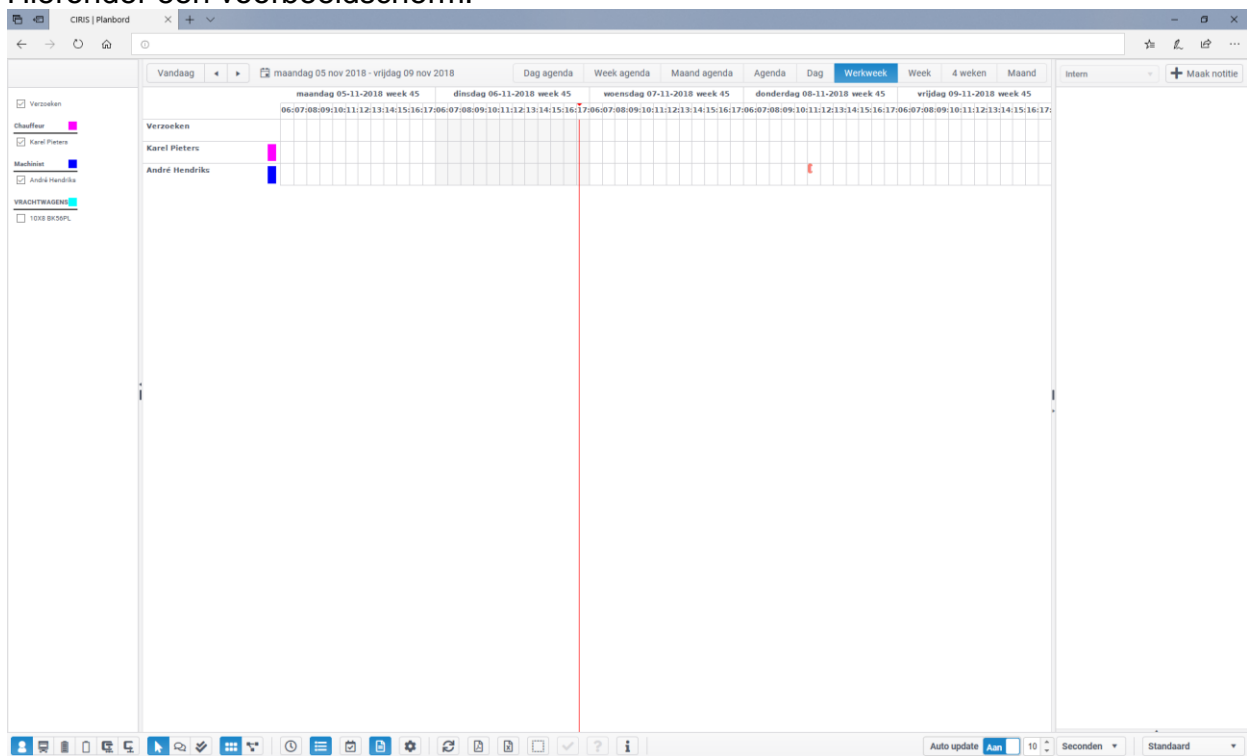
Hieronder een voorbeeldscherm.

CIRIS | Planbord

Vandaag
maandag 05 nov 2018 - vrijdag 09 nov 2018
Dag agenda
Week agenda
Maand agenda
Agenda
Dag
Werkweek
Week
4 weken
Maand
Intern
Maak notitie

Verzoeken
Chauffeur
Karel Pieters
Machinist
André Hendriks
VRACHTWAGENS
10X8 BX56PL

| | maandag 05-11-2018 week 45 | dinsdag 06-11-2018 week 45 | woensdag 07-11-2018 week 45 | donderdag 08-11-2018 week 45 | vrijdag 09-11-2018 week 45 |
|---|---|---|---|---|---|
| | 06:07:08:09:10:11:12:13:14:15:16:17: | 06:07:08:09:10:11:12:13:14:15:16:17: | 06:07:08:09:10:11:12:13:14:15:16:17: | 06:07:08:09:10:11:12:13:14:15:16:17: | 06:07:08:09:10:11:12:13:14:15:16:17: |
| Verzoeken | | | | | |
| Karel Pieters | | | | | |
| André Hendriks | | | | | |

Auto update
Aan
10
Seconden
Standaard